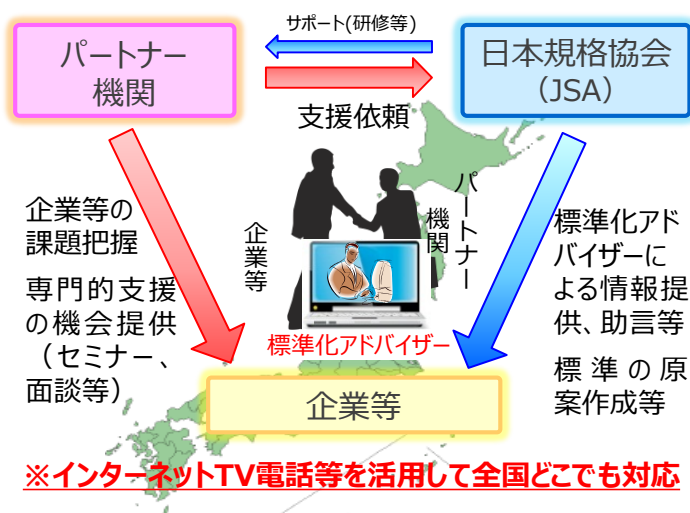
パートナー機関

サポート(研修等)

日本規格協会（JSA）

支援依頼

企業等の課題把握

専門的支援の機会提供（セミナー、面談等）

企業等

パートナー機関

標準化アドバイザーによる情報提供、助言等

標準の原案作成等

標準化アドバイザー

企業等

※インターネットTV電話等を活用して全国どこでも対応